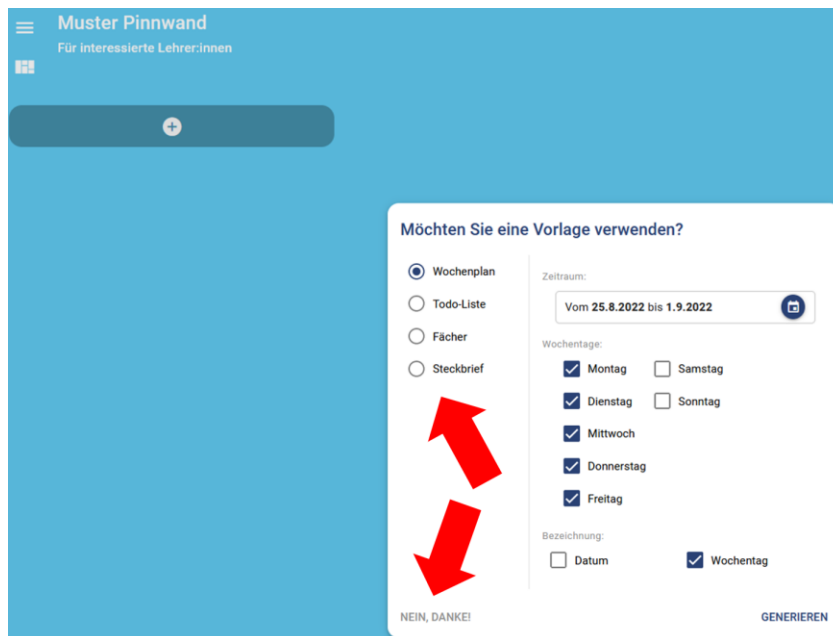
Muster Pinnwand
Für interessierte Lehrer:innen

Möchten Sie eine Vorlage verwenden?

Wochenplan
Todo-Liste
Fächer
Steckbrief

Zeitraum:
Vom 25.8.2022 bis 1.9.2022

Wochentage:
Montag
Samstag
Dienstag
Sonntag
Mittwoch
Donnerstag
Freitag

Bezeichnung:
Datum
Wochentag

NEIN, DANKE!
GENERIEREN